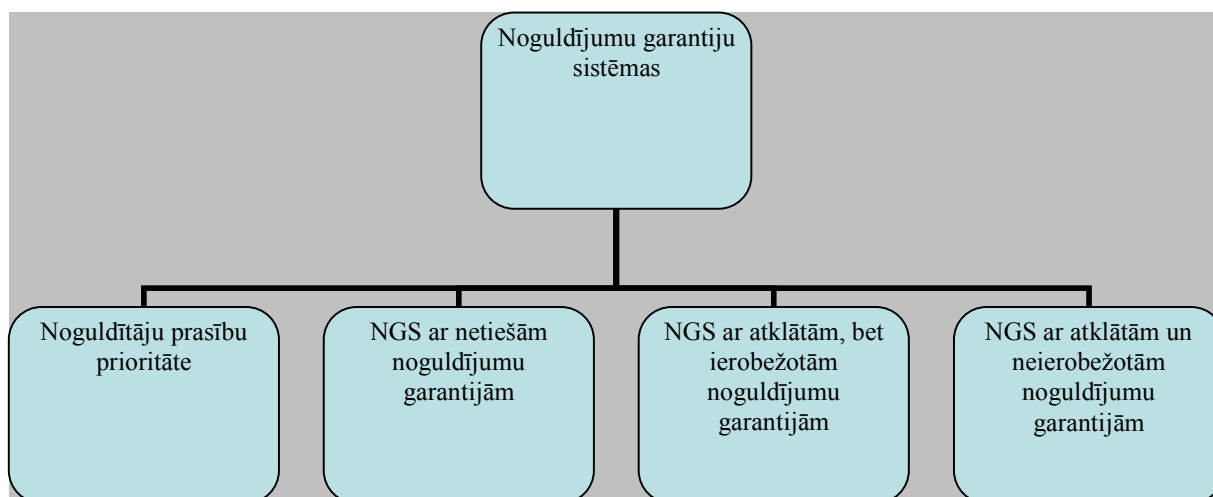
Noguldījumu garantiju sistēmas

Noguldītāju prasību prioritāte

NGS ar netiešām noguldījumu garantijām

NGS ar atklātām, bet ierobežotām noguldījumu garantijām

NGS ar atklātām un neierobežotām noguldījumu garantijām